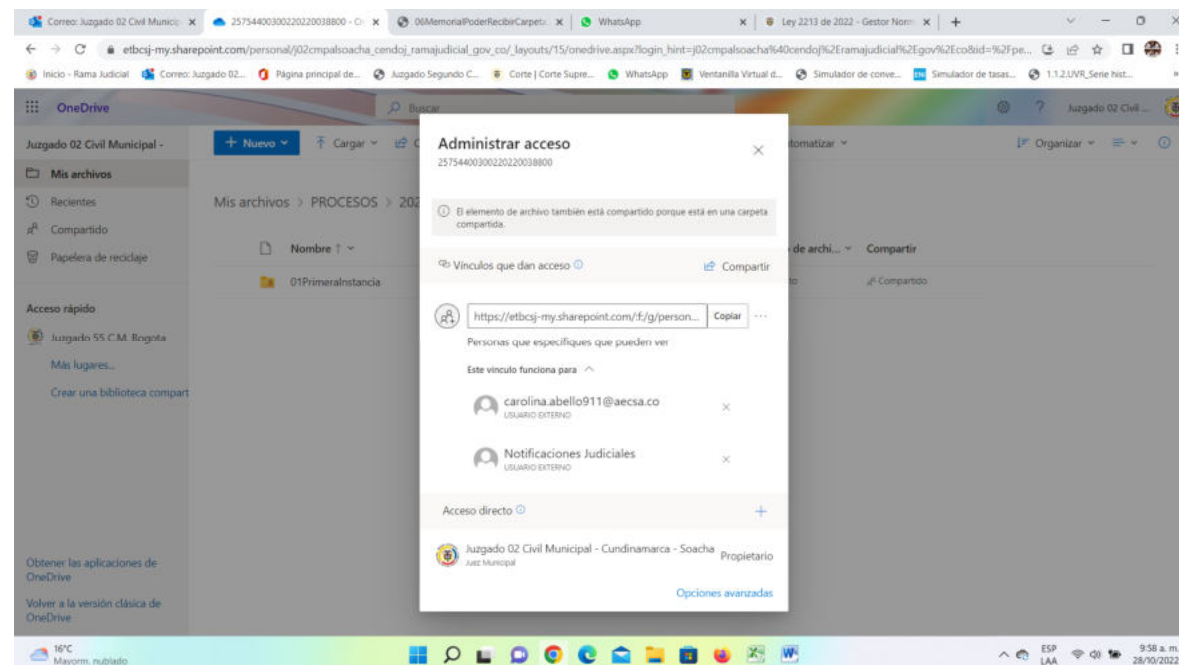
Correo: Juzgado 02 Civil Munic ×
25754400300220220038800 - O ×
06MemorialPoderRecibirCarpeta ×
WhatsApp ×
Ley 2213 de 2022 - Gestor Norm ×
+

etbcsj-my.sharepoint.com/personal/j02cmpalsoacha_cendoj_ramajudicial_gov_co/_layouts/15/onedrive.aspx?login_hint=j02cmpalsoacha%40cendoj%2Eramajudicial%2Egov%2Eco&id=%2Fpe...

Inicio - Rama Judicial | Correo: Juzgado 02... | Página principal de... | Juzgado Segundo C... | Corte | Corte Supre... | WhatsApp | Ventanilla Virtual d... | Simulador de conve... | Simulador de tasas... | 1.1.2.UVR_Serie hist...

OneDrive
Buscar
Juzgado 02 Civil ...

Juzgado 02 Civil Municipal -
Mis archivos
Recientes
Compartido
Papelera de reciclaje

Acceso rápido
Juzgado 55 C.M. Bogota
Más lugares...
Crear una biblioteca compart

Obtener las aplicaciones de OneDrive
Volver a la versión clásica de OneDrive

+ Nuevo
Cargar
Automatizar
Organizar

Mis archivos > PROCESOS > 202

Nombre
01PrimeraInstancia
de archi...
Compartir
Compartido

Administrar acceso
25754400300220220038800

El elemento de archivo también está compartido porque está en una carpeta compartida.

Vínculos que dan acceso
Compartir

https://etbcsj-my.sharepoint.com/:f:/g/person...
Copiar
Personas que especifiques que pueden ver

Este vínculo funciona para

carolina.abello911@aecsa.co
USUARIO EXTERNO

Notificaciones Judiciales
USUARIO EXTERNO

Acceso directo

Juzgado 02 Civil Municipal - Cundinamarca - Soacha
Juez Municipal
Propietario

Opciones avanzadas

16°C
Mayorm. nublado
ESP LAA
9:58 a. m.
28/10/2022